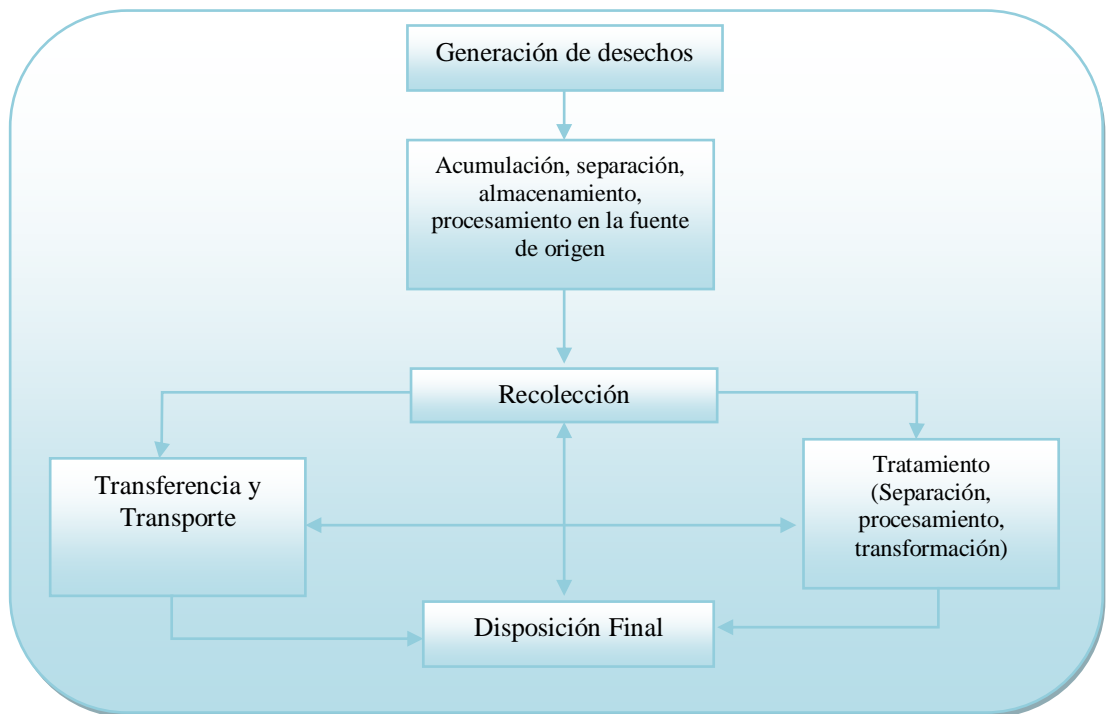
Generación de desechos

Acumulación, separación, almacenamiento, procesamiento en la fuente de origen

Recolección

Transferencia y Transporte

Tratamiento (Separación, procesamiento, transformación)

Disposición Final